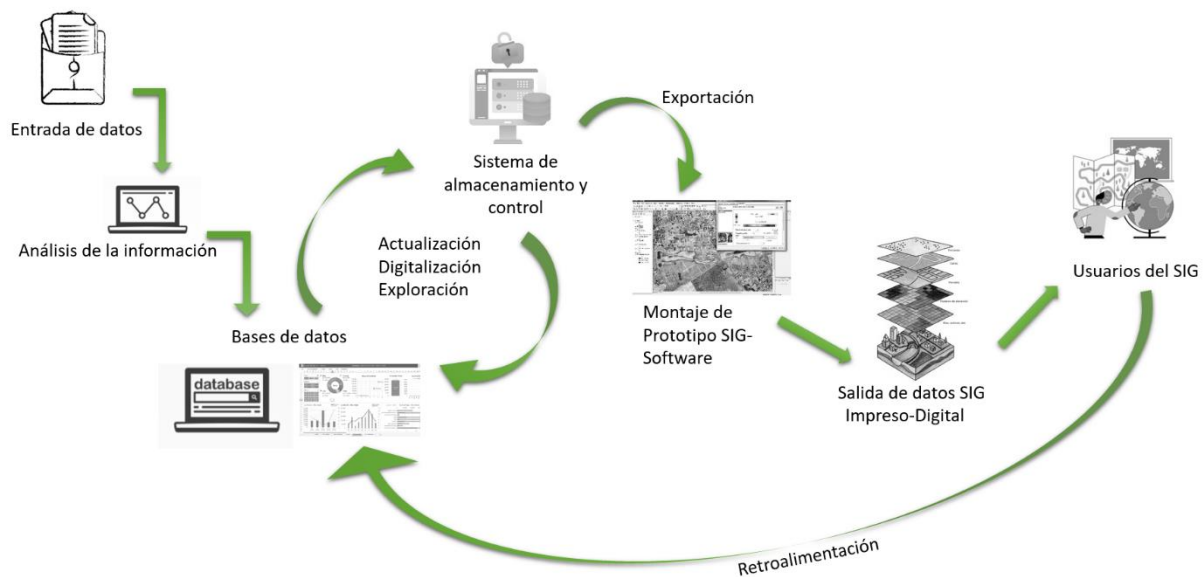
Entrada de datos

Análisis de la información

Bases de datos

database

Sistema de almacenamiento y control

Actualización
Digitalización
Exploración

Exportación

Montaje de Prototipo SIG-Software

Salida de datos SIG
Impreso-Digital

Usuarios del SIG

Retroalimentación